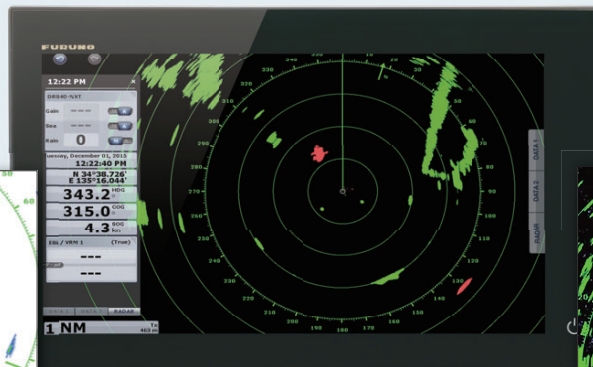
FURUNO

12:22 PM

DRS4D-NXT

Gain

Sea

Rain 0

Tuesday, December 01, 2015
12:22:40 PM

N 34°38.726'
E 135°16.044'

343.2° HDG

315.0° COG

4.3 SOG kn

EBL / VRM 1 (True)

---

---

DATA 1 DATA 2 RADAR

1 NM TX 463 m

330
340
300
290
280
270
260
250
240
230
220
210
200
190
180
170
160
150
140
130

DATA 1

DATA 2

RADAR

30
60